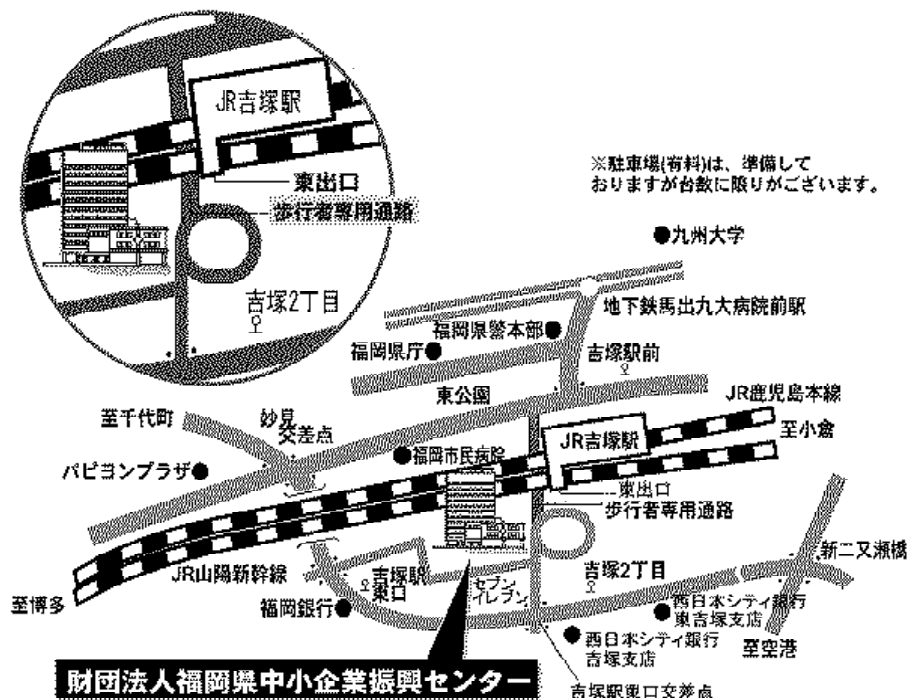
JR吉塚駅
東出口
歩行者専用通路
吉塚2丁目

※駐車場(有料)は、準備しておりますが台数に限りがございます。

九州大学
地下鉄馬出九大病院前駅
福岡県警本部
福岡県庁
吉塚駅前
東公園
JR鹿児島本線
至千代町
妙見交差点
福岡市民病院
JR吉塚駅
至小倉
パピヨンプラザ
東出口
歩行者専用通路
新二又瀬橋
JR山陽新幹線
吉塚駅東口
セブンイレブン
吉塚2丁目
至博多
福岡銀行
西日本シティ銀行東吉塚支店
西日本シティ銀行吉塚支店
至空港
財団法人福岡県中小企業振興センター
吉塚駅東口交差点